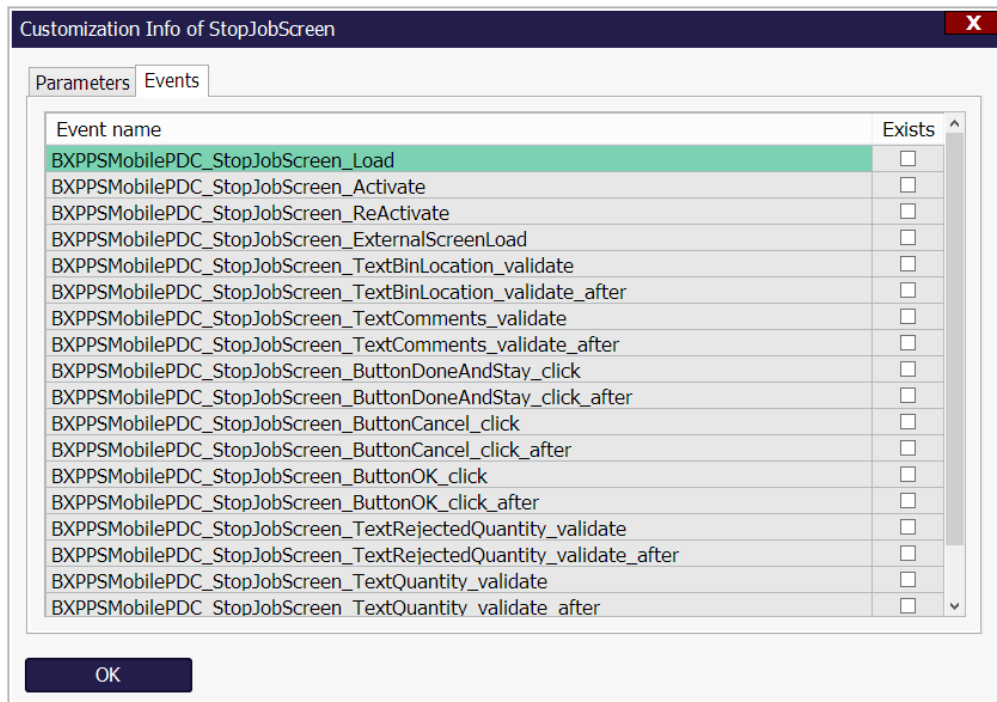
Customization Info of StopJobScreen

X

Parameters | Events

| Event name | Exists |
|---|---|
| BXPPSMobilePDC_StopJobScreen_Load | ☐ |
| BXPPSMobilePDC_StopJobScreen_Activate | ☐ |
| BXPPSMobilePDC_StopJobScreen_ReActivate | ☐ |
| BXPPSMobilePDC_StopJobScreen_ExternalScreenLoad | ☐ |
| BXPPSMobilePDC_StopJobScreen_TextBinLocation_validate | ☐ |
| BXPPSMobilePDC_StopJobScreen_TextBinLocation_validate_after | ☐ |
| BXPPSMobilePDC_StopJobScreen_TextComments_validate | ☐ |
| BXPPSMobilePDC_StopJobScreen_TextComments_validate_after | ☐ |
| BXPPSMobilePDC_StopJobScreen_ButtonDoneAndStay_click | ☐ |
| BXPPSMobilePDC_StopJobScreen_ButtonDoneAndStay_click_after | ☐ |
| BXPPSMobilePDC_StopJobScreen_ButtonCancel_click | ☐ |
| BXPPSMobilePDC_StopJobScreen_ButtonCancel_click_after | ☐ |
| BXPPSMobilePDC_StopJobScreen_ButtonOK_click | ☐ |
| BXPPSMobilePDC_StopJobScreen_ButtonOK_click_after | ☐ |
| BXPPSMobilePDC_StopJobScreen_TextRejectedQuantity_validate | ☐ |
| BXPPSMobilePDC_StopJobScreen_TextRejectedQuantity_validate_after | ☐ |
| BXPPSMobilePDC_StopJobScreen_TextQuantity_validate | ☐ |
| BXPPSMobilePDC_StopJobScreen_TextQuantity_validate_after | ☐ |

OK